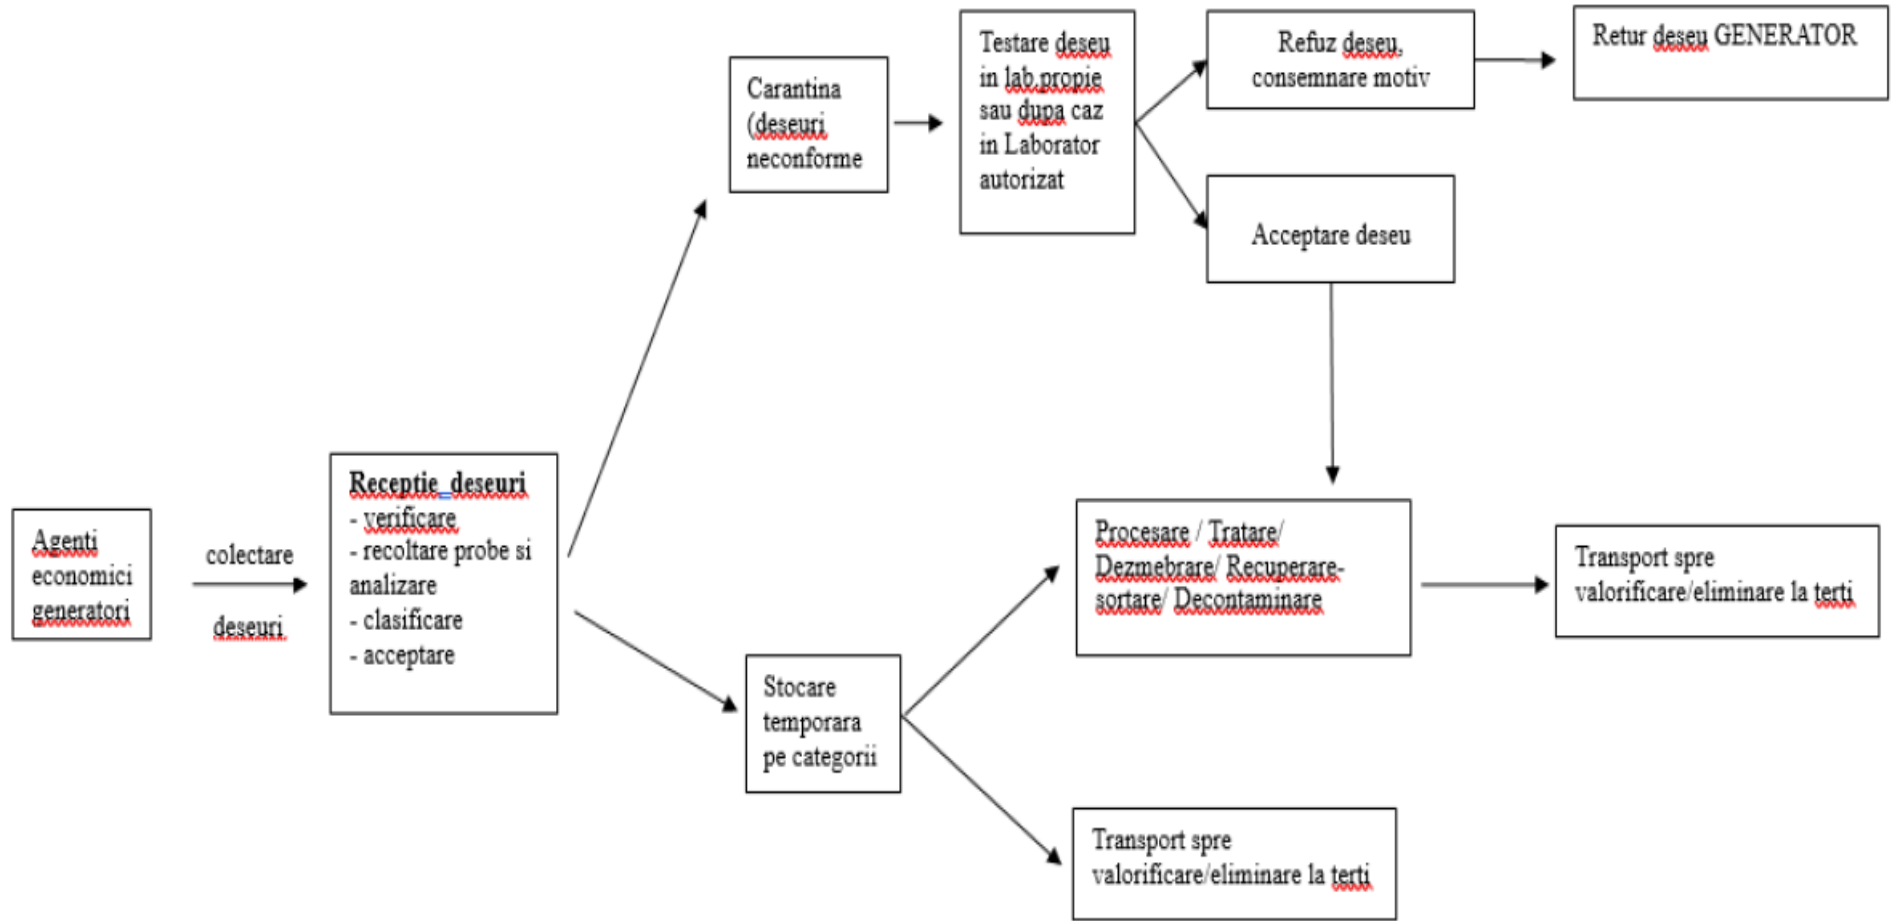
Agenti economici generatori

colectare

deseuri

Receptie deseuri
- verificare
- recoltare probe si analizare
- clasificare
- acceptare

Carantina (deseuri neconforme

Testare deseu in lab.propie sau dupa caz in Laborator autorizat

Refuz deseu, consemnare motiv

Retur deseu GENERATOR

Acceptare deseu

Stocare temporara pe categorii

Procesare / Tratare/ Dezmebrare/ Recuperare-sortare/ Decontaminare

Transport spre valorificare/eliminare la terti

Transport spre valorificare/eliminare la terti